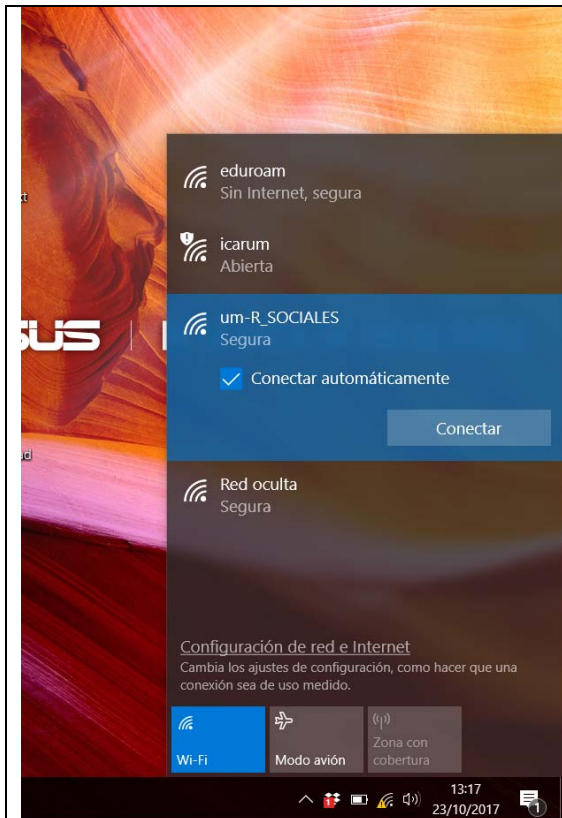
xt

SUS

ad

eduroam
Sin Internet, segura

icarum
Abierta

um-R_SOCIALES
Segura

Conectar automáticamente

Conectar

Red oculta
Segura

Configuración de red e Internet
Cambia los ajustes de configuración, como hacer que una conexión sea de uso medido.

Wi-Fi

Modo avión

Zona con cobertura

13:17
23/10/2017

1